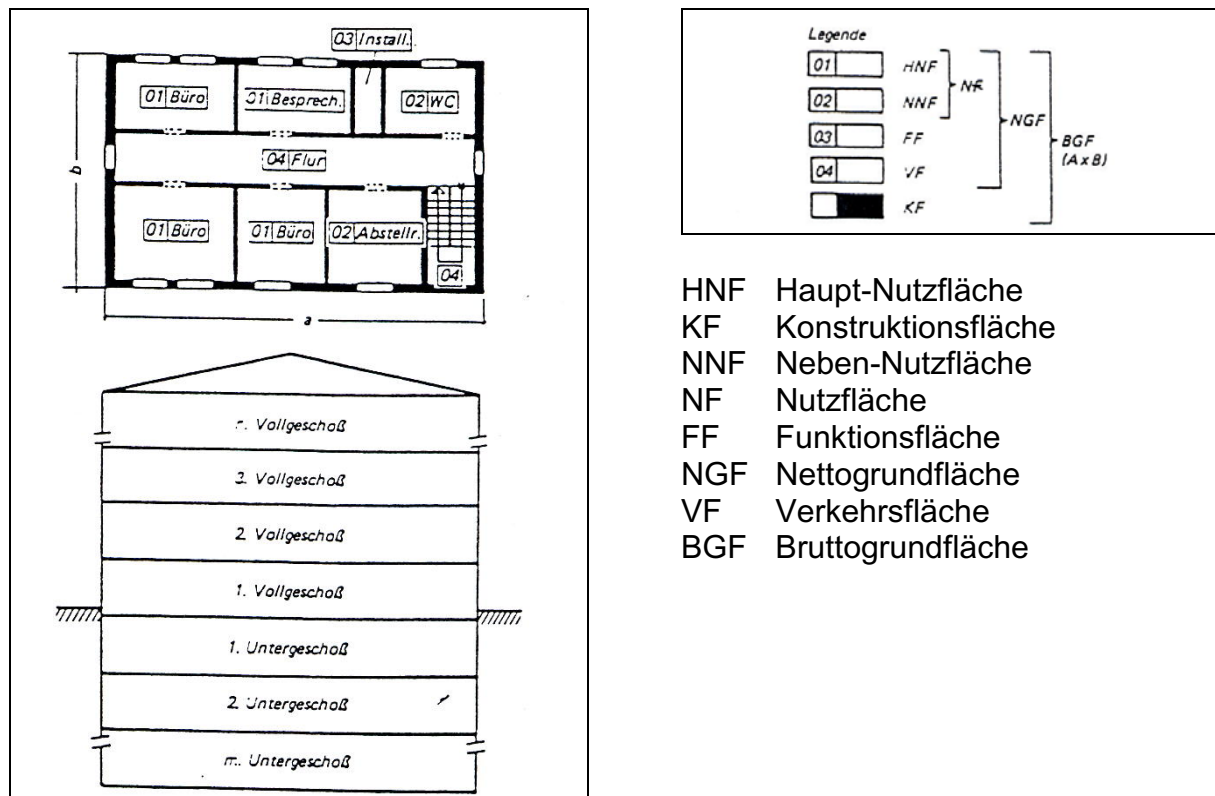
03 Install.
01 Büro
01 Besprech.
02 WC
04 Flur
01 Büro
01 Büro
02 Abstellr.
04
b
a

n. Vollgeschoß
3. Vollgeschoß
2. Vollgeschoß
1. Vollgeschoß
1. Untergeschoß
2. Untergeschoß
m. Untergeschoß

Legende
01 HNF
02 NNF
03 FF
04 VF
KF
NF
NGF
BGF (A x B)

HNF Haupt-Nutzfläche
KF Konstruktionsfläche
NNF Neben-Nutzfläche
NF Nutzfläche
FF Funktionsfläche
NGF Nettogrundfläche
VF Verkehrsfläche
BGF Bruttogrundfläche